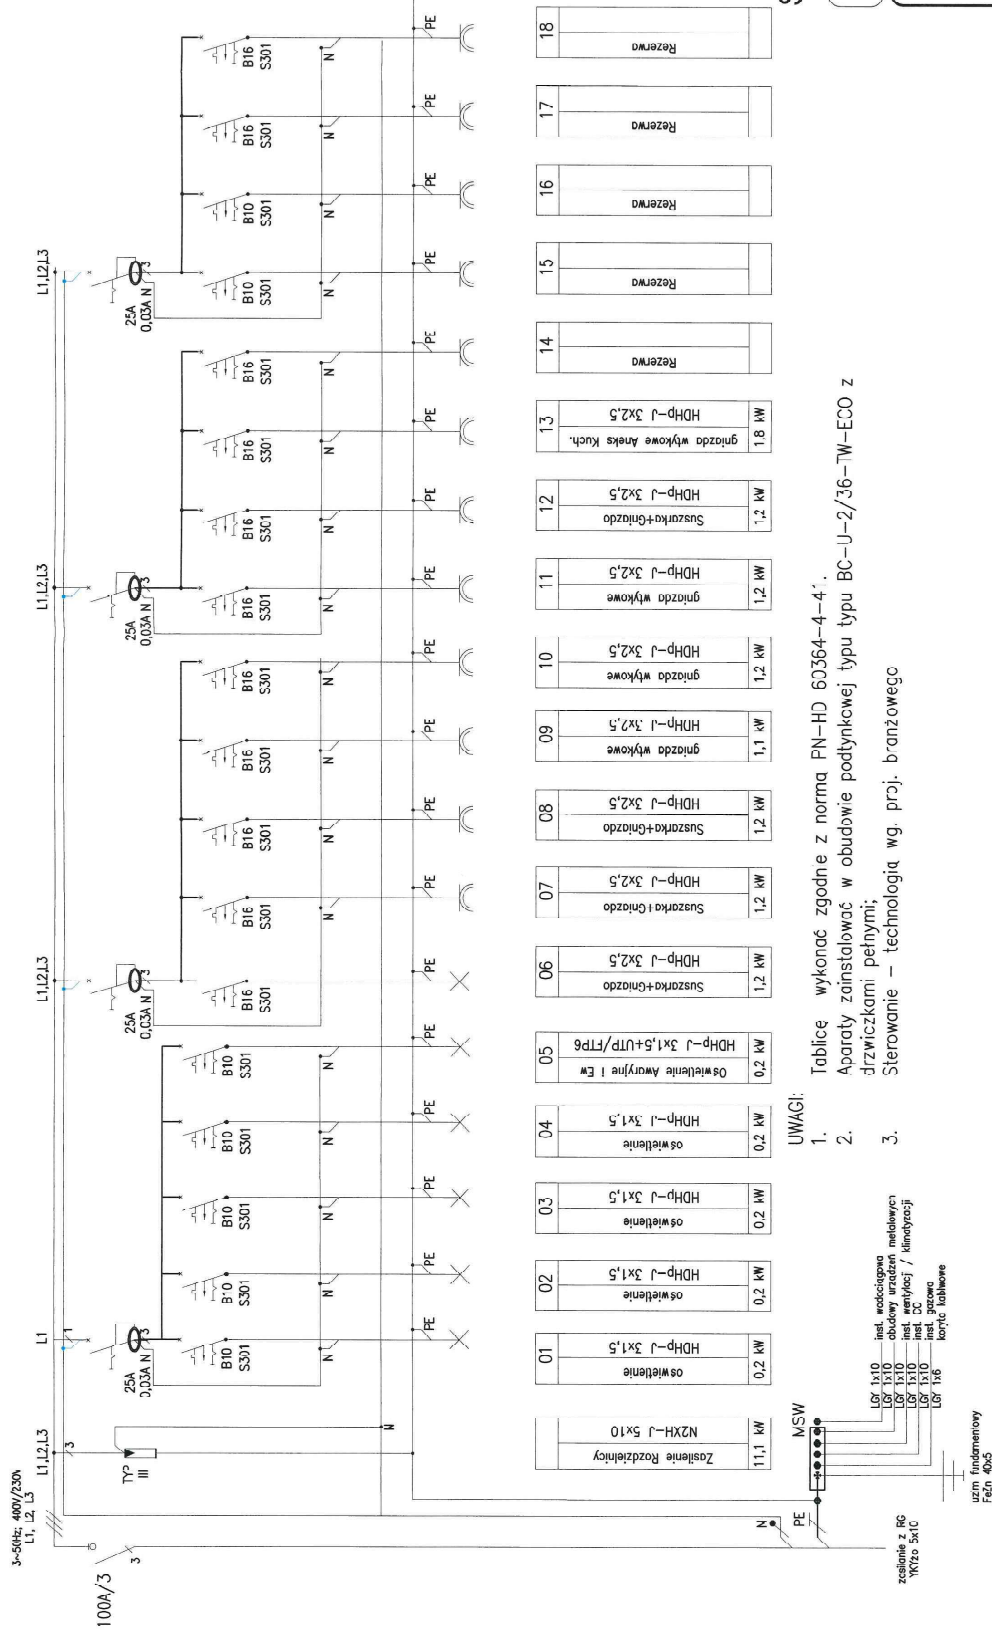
3~50Hz; 400V/230V
L1, L2, L3

100A/3

L1,L2,L3

TYP III

L1
25A 0,03A N
B10 S301
B10 S301
B10 S301
B10 S301
B10 S301

L1,L2,L3
25A 0,03A N
B16 S301
B16 S301
B16 S301
B16 S301
B16 S301

L1,L2,L3
25A 0,03A N
B16 S301
B16 S301
B16 S301
B16 S301

L1,L2,L3
25A 0,03A N
B10 S301
B10 S301
B16 S301
B16 S301

N
PE

| | | | |
|---|---|---|---|
| | Zasilanie Rozdzielnicy | N2XH-J 5x10 | 11,1 kW |
| 01 | oświetlenie | HDHp-J 3x1,5 | 0,2 kW |
| 02 | oświetlenie | HDHp-J 3x1,5 | 0,2 kW |
| 03 | oświetlenie | HDHp-J 3x1,5 | 0,2 kW |
| 04 | oświetlenie | HDHp-J 3x1,5 | 0,2 kW |
| 05 | Oświetlenie Awaryjne i Ew | HDHp-J 3x1,5+UTP/FTP6 | 0,2 kW |
| 06 | Suszarka+Gniazdo | HDHp-J 3x2,5 | 1,2 kW |
| 07 | Suszarka i Gniazdo | HDHp-J 3x2,5 | 1,2 kW |
| 08 | Suszarka+Gniazdo | HDHp-J 3x2,5 | 1,2 kW |
| 09 | gniazda wtykowe | HDHp-J 3x2,5 | 1,1 kW |
| 10 | gniazda wtykowe | HDHp-J 3x2,5 | 1,2 kW |
| 11 | gniazda wtykowe | HDHp-J 3x2,5 | 1,2 kW |
| 12 | Suszarka+Gniazdo | HDHp-J 3x2,5 | 1,2 kW |
| 13 | gniazda wtykowe Aneks Kuch. | HDHp-J 3x2,5 | 1,8 kW |
| 14 | Rezerwa | | |
| 15 | Rezerwa | | |
| 16 | Rezerwa | | |
| 17 | Rezerwa | | |
| 18 | Rezerwa | | |

MSW
LGY 1x10 inst. wodociągowa
LGY 1x10 obudowy urządzeń metalowych
LGY 1x10 inst. wentylacji / klimatyzacji
LGY 1x10 inst. DC
LGY 1x10 inst. gazowa
LGY 1x6 koryta kablowe

zasilanie z RG
YKYżo 5x10

uziom fundamentowy
FeZn 40x5

UWAGI:
1. Tablice wykonać zgodnie z normą PN-HD 60364-4-41.
2. Aparaty zainstalować w obudowie podtynkowej typu typu BC-U-2/36-TW-ECO z drzwiczkami pełnymi;
3. Sterowanie - technologia wg. proj. branżowego